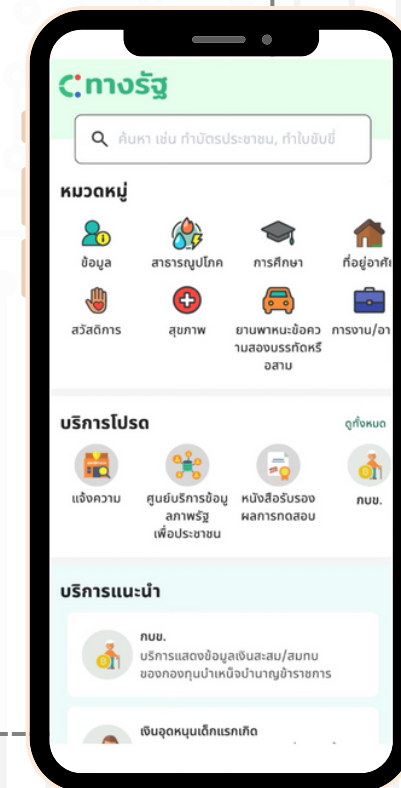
ทางรัฐ

ค้นหา เช่น ทำบัตรประชาชน, ทำใบขับขี่

หมวดหมู่

ข้อมูล
สาธารณูปโภค
การศึกษา
ที่อยู่อาศั

สวัสดิการ
สุขภาพ
ยานพาหนะข้อความสองบรรทัดหรือสาม
การงาน/อา

บริการโปรด
ดูทั้งหมด

แจ้งความ
ศูนย์บริการข้อมูลภาพรัฐเพื่อประชาชน
หนังสือรับรองผลการทดสอบ
กบข.

บริการแนะนำ

กบข.
บริการแสดงข้อมูลเงินสะสม/สมทบของกองทุนบำเหน็จบำนาญข้าราชการ

เงินอุดหนุนเด็กแรกเกิด